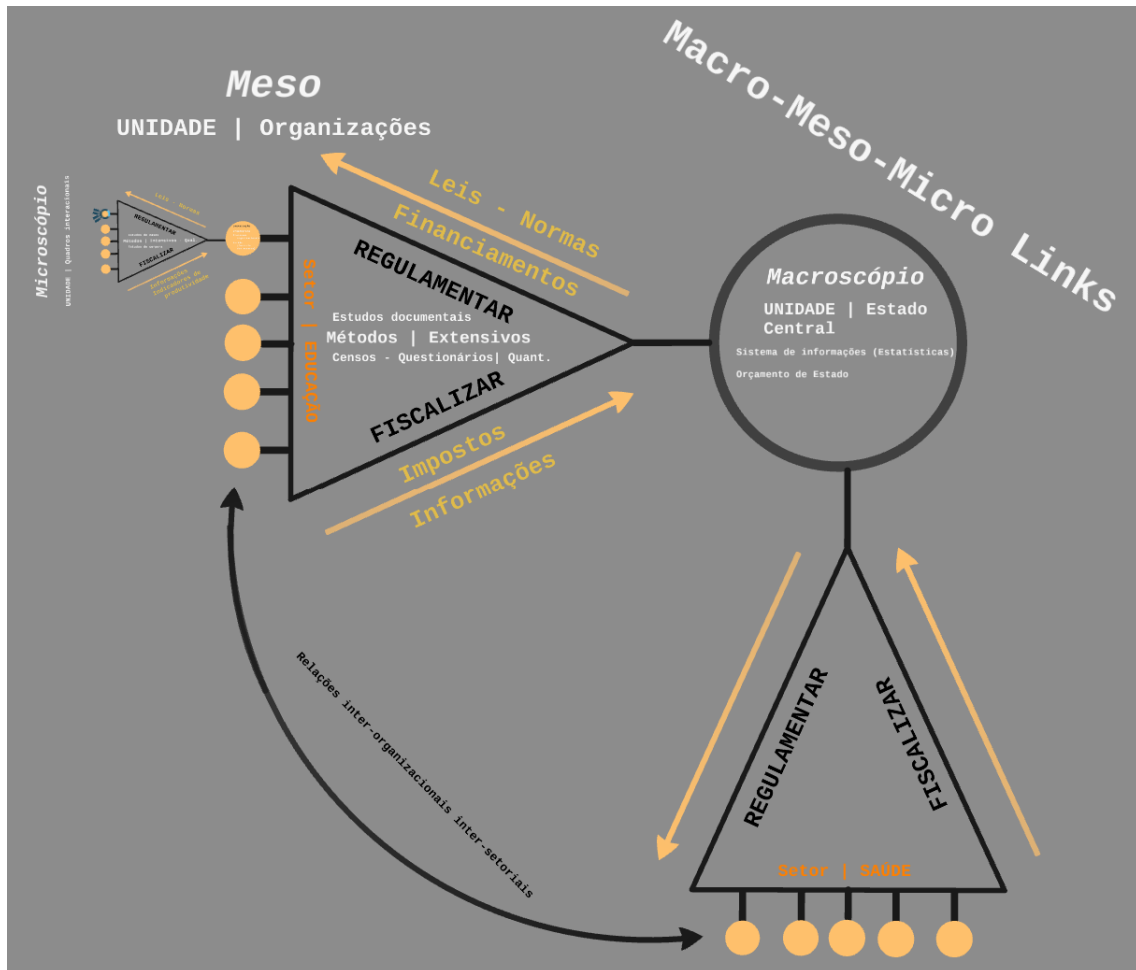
Macro-Meso-Micro Links

Meso

UNIDADE | Organizações

Microscópio

UNIDADE | Quadros interacionais

Leis - Normas

REGULAMENTAR

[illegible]

Métodos | Intensivos Qual.

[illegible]

FISCALIZAR

Informações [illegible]

Leis - Normas

Financiamentos

Setor | EDUCAÇÃO

REGULAMENTAR

Estudos documentais

Métodos | Extensivos

Censos - Questionários| Quant.

FISCALIZAR

Impostos

Informações

Macroscópio

UNIDADE | Estado Central

Sistema de informações (Estatísticas)

Orçamento de Estado

Relações inter-organizacionais inter-setoriais

REGULAMENTAR

FISCALIZAR

Setor | SAÚDE